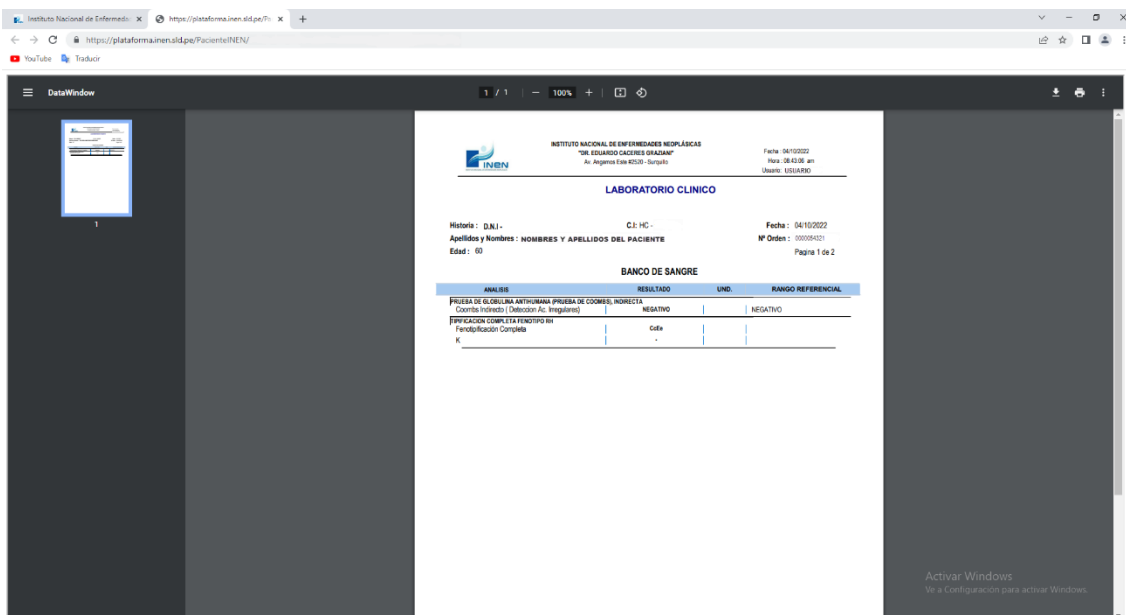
Instituto Nacional de Enfermeda ×   https://plataforma.inen.sld.pe/Fo ×   +

https://plataforma.inen.sld.pe/PacienteINEN/

YouTube   Traducir

DataWindow

1 / 1   —   100%   +

1

INEN

INSTITUTO NACIONAL DE ENFERMEDADES NEOPLÁSICAS
"DR. EDUARDO CACERES GRAZIANI"
Av. Angamos Este #2520 - Surquillo

Fecha : 04/10/2022
Hora : 08:43:06 am
Usuario : USUARIO

LABORATORIO CLINICO

Historia : D.N.I -
C.I: HC -
Fecha : 04/10/2022
Apellidos y Nombres : NOMBRES Y APELLIDOS DEL PACIENTE
Nº Orden : 000054321
Edad : 60
Pagina 1 de 2

BANCO DE SANGRE

| ANALISIS | RESULTADO | UND. | RANGO REFERENCIAL |
|---|---|---|---|
| PRUEBA DE GLOBULINA ANTIHUMANA (PRUEBA DE COOMBS), INDIRECTA | | | |
| Coombs Indirecto ( Detección Ac. Irregulares) | NEGATIVO | | NEGATIVO |
| TIPIFICACION COMPLETA FENOTIPO RH | | | |
| Fenotipificación Completa | CcEe | | |
| K | - | | |

Activar Windows
Ve a Configuración para activar Windows.